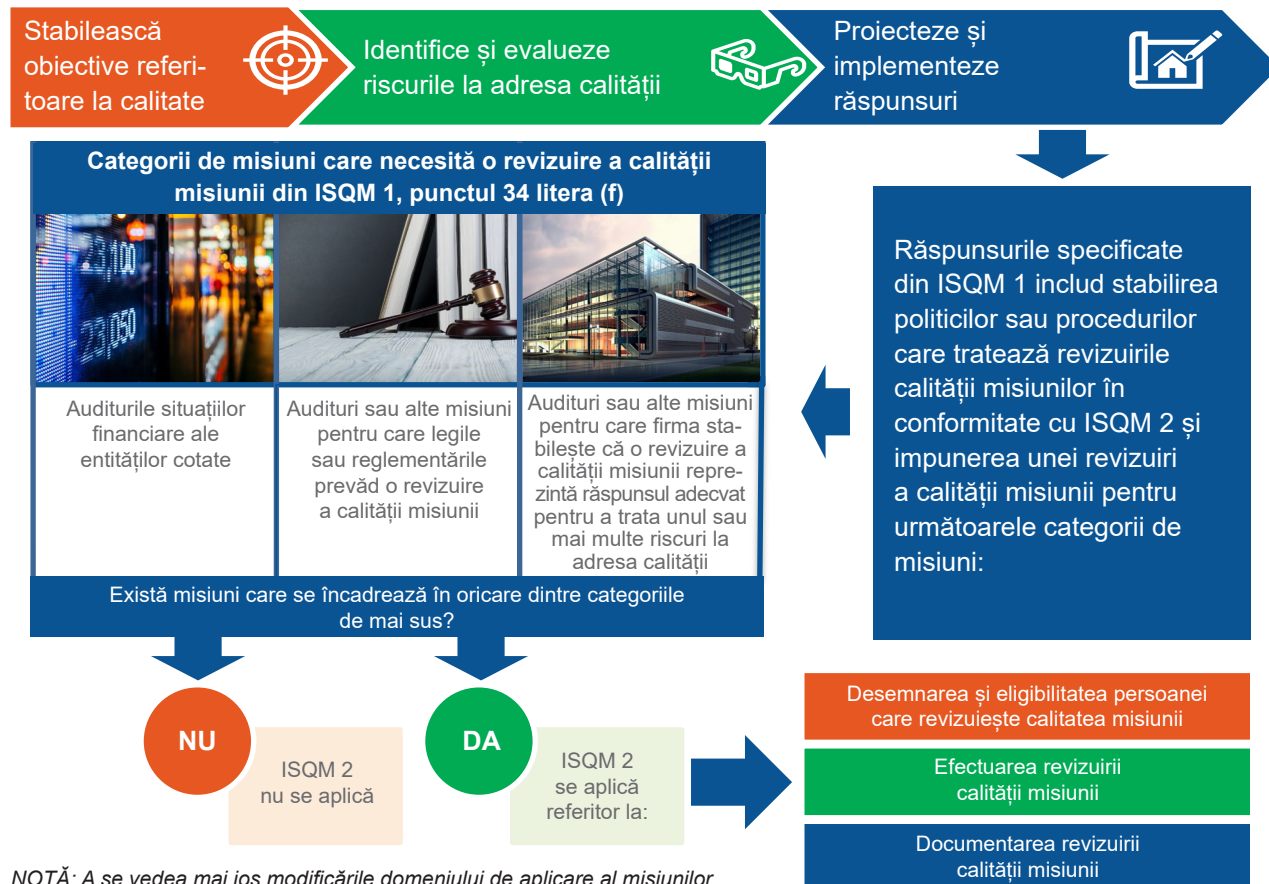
Stabilească obiective referitoare la calitate

Identifice și evalueze riscurile la adresa calității

Proiecteze și implementeze răspunsuri

Categorii de misiuni care necesită o revizuire a calității misiunii din ISQM 1, punctul 34 litera (f)

Auditurile situațiilor financiare ale entităților cotate

Audituri sau alte misiuni pentru care legile sau reglementările prevăd o revizuire a calității misiunii

Audituri sau alte misiuni pentru care firma stabilește că o revizuire a calității misiunii reprezintă răspunsul adecvat pentru a trata unul sau mai multe riscuri la adresa calității

Există misiuni care se încadrează în oricare dintre categoriile de mai sus?

Răspunsurile specificate din ISQM 1 includ stabilirea politicilor sau procedurilor care tratează revizuirile calității misiunilor în conformitate cu ISQM 2 și impunerea unei revizuiri a calității misiunii pentru următoarele categorii de misiuni:

NU

ISQM 2 nu se aplică

DA

ISQM 2 se aplică referitor la:

Desemnarea și eligibilitatea persoanei care revizuiește calitatea misiunii

Efectuarea revizuirii calității misiunii

Documentarea revizuirii calității misiunii

NOTĂ: A se vedea mai jos modificările domeniului de aplicare al misiunilor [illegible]